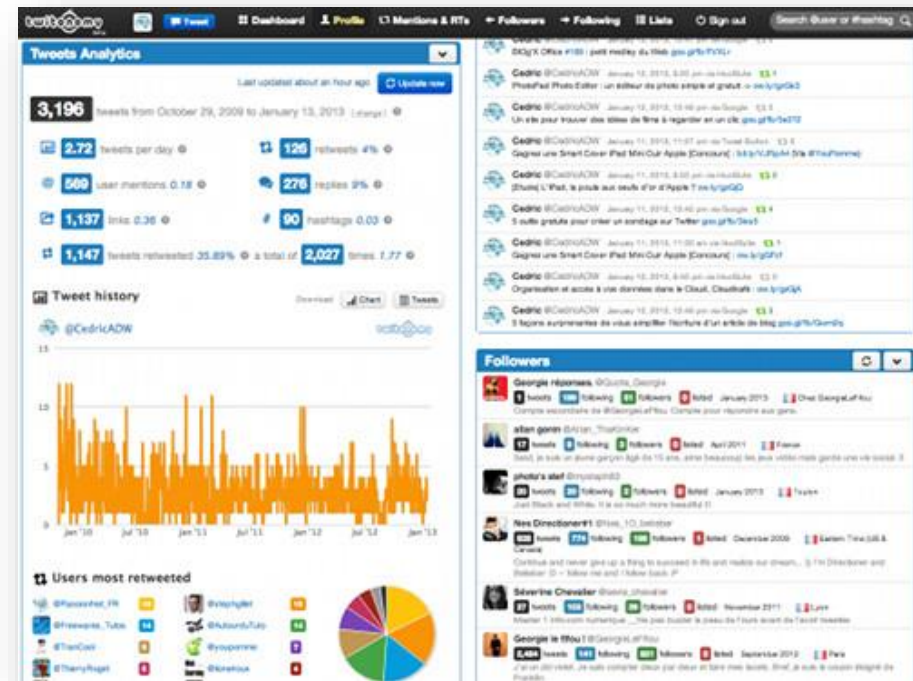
twitonomy Tweet Dashboard Profile Mentions & RTs Followers Following Lists Sign out Search @user or #hashtag

Tweets Analytics

Last updated about an hour ago Update now

3,196 tweets from October 29, 2009 to January 13, 2013 [change]

2.72 tweets per day

126 retweets 4%

569 user mentions 0.18

276 replies 9%

1,137 links 0.36

90 hashtags 0.03

1,147 tweets retweeted 35.89% a total of 2,027 times 1.77

Tweet history

Download Chart Tweets

@CedricAOW

twitonomy

15

10

5

Jan '10 Jul '10 Jan '11 Jul '11 Jan '12 Jul '12 Jan '13

Users most retweeted

@PassionNet_FR

@Freeware_Tutos

@TranCool

@ThierryRoget

@vlaptagilet

@AutourduTuto

@youpomme

@konekoux

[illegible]

Cedric @CedricAOW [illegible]
Photo Pad Photo Editor : un éditeur de photo simple et gratuit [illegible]

Cedric @CedricAOW January 12, 2013, 12:46 pm via Google
Un site pour trouver des idées de films à regarder en un clic goo.gl/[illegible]

Cedric @CedricAOW January 11, 2013, 11:07 am via Tweet Button
Gagnez une Smart Cover iPad Mini Cuir Apple [Concours] : bit.ly/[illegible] via @YouPomme

Cedric @CedricAOW January 11, 2013
[Etude] L'iPad, le pouls aux oeufs d'or d'Apple ? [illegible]

Cedric @CedricAOW January 11, 2013, 12:46 pm via Google
5 outils gratuits pour créer un sondage sur Twitter goo.gl/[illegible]

Cedric @CedricAOW January 11, 2013, 11:00 am via HootSuite
Gagnez une Smart Cover iPad Mini Cuir Apple [Concours] : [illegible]

Cedric @CedricAOW January 11, 2013
Organisation et accès à vos données dans le Cloud, Cloudfuze : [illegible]

Cedric @CedricAOW January 10, 2013, 12:46 pm via Google
5 façons surprenantes de vous simplifier l'écriture d'un article de blog goo.gl/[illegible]

Followers

Georgie réponses @Quota_Georgie
tweets following followers listed January 2013 Chez GeorgieLeFfou
Compte secondaire de @GeorgieLeFfou. Compte pour répondre aux gens.

allan gonin @Allan_ThatUnite
17 tweets following followers listed April 2011 France
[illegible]

photo's stef @mystephi83
tweets following followers listed January 2013 Toulon
Just Black and White. It is so much more beautiful

Nes Directioner#1 @Nes_1D_belieber
tweets following followers listed December 2009 Eastern Time (US & Canada)
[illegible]

Séverine Chevalier @sevra_chevalier
tweets following followers listed November 2011 Lyon
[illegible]

Georgie le ffou @GeorgieLeFfou
tweets following followers listed September 2012 Paris
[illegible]